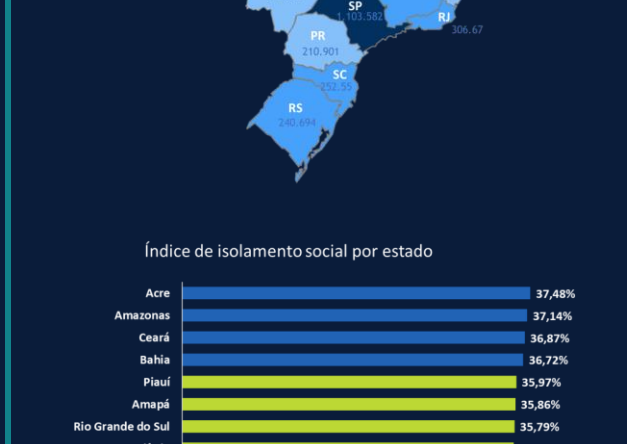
SP
1.103.582
RJ
306.67
PR
210.901
SC
252.55
RS
240.694

Índice de isolamento social por estado

| | |
|---|---|
| Acre | 37,48% |
| Amazonas | 37,14% |
| Ceará | 36,87% |
| Bahia | 36,72% |
| Piauí | 35,97% |
| Amapá | 35,86% |
| Rio Grande do Sul | 35,79% |
| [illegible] | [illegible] |